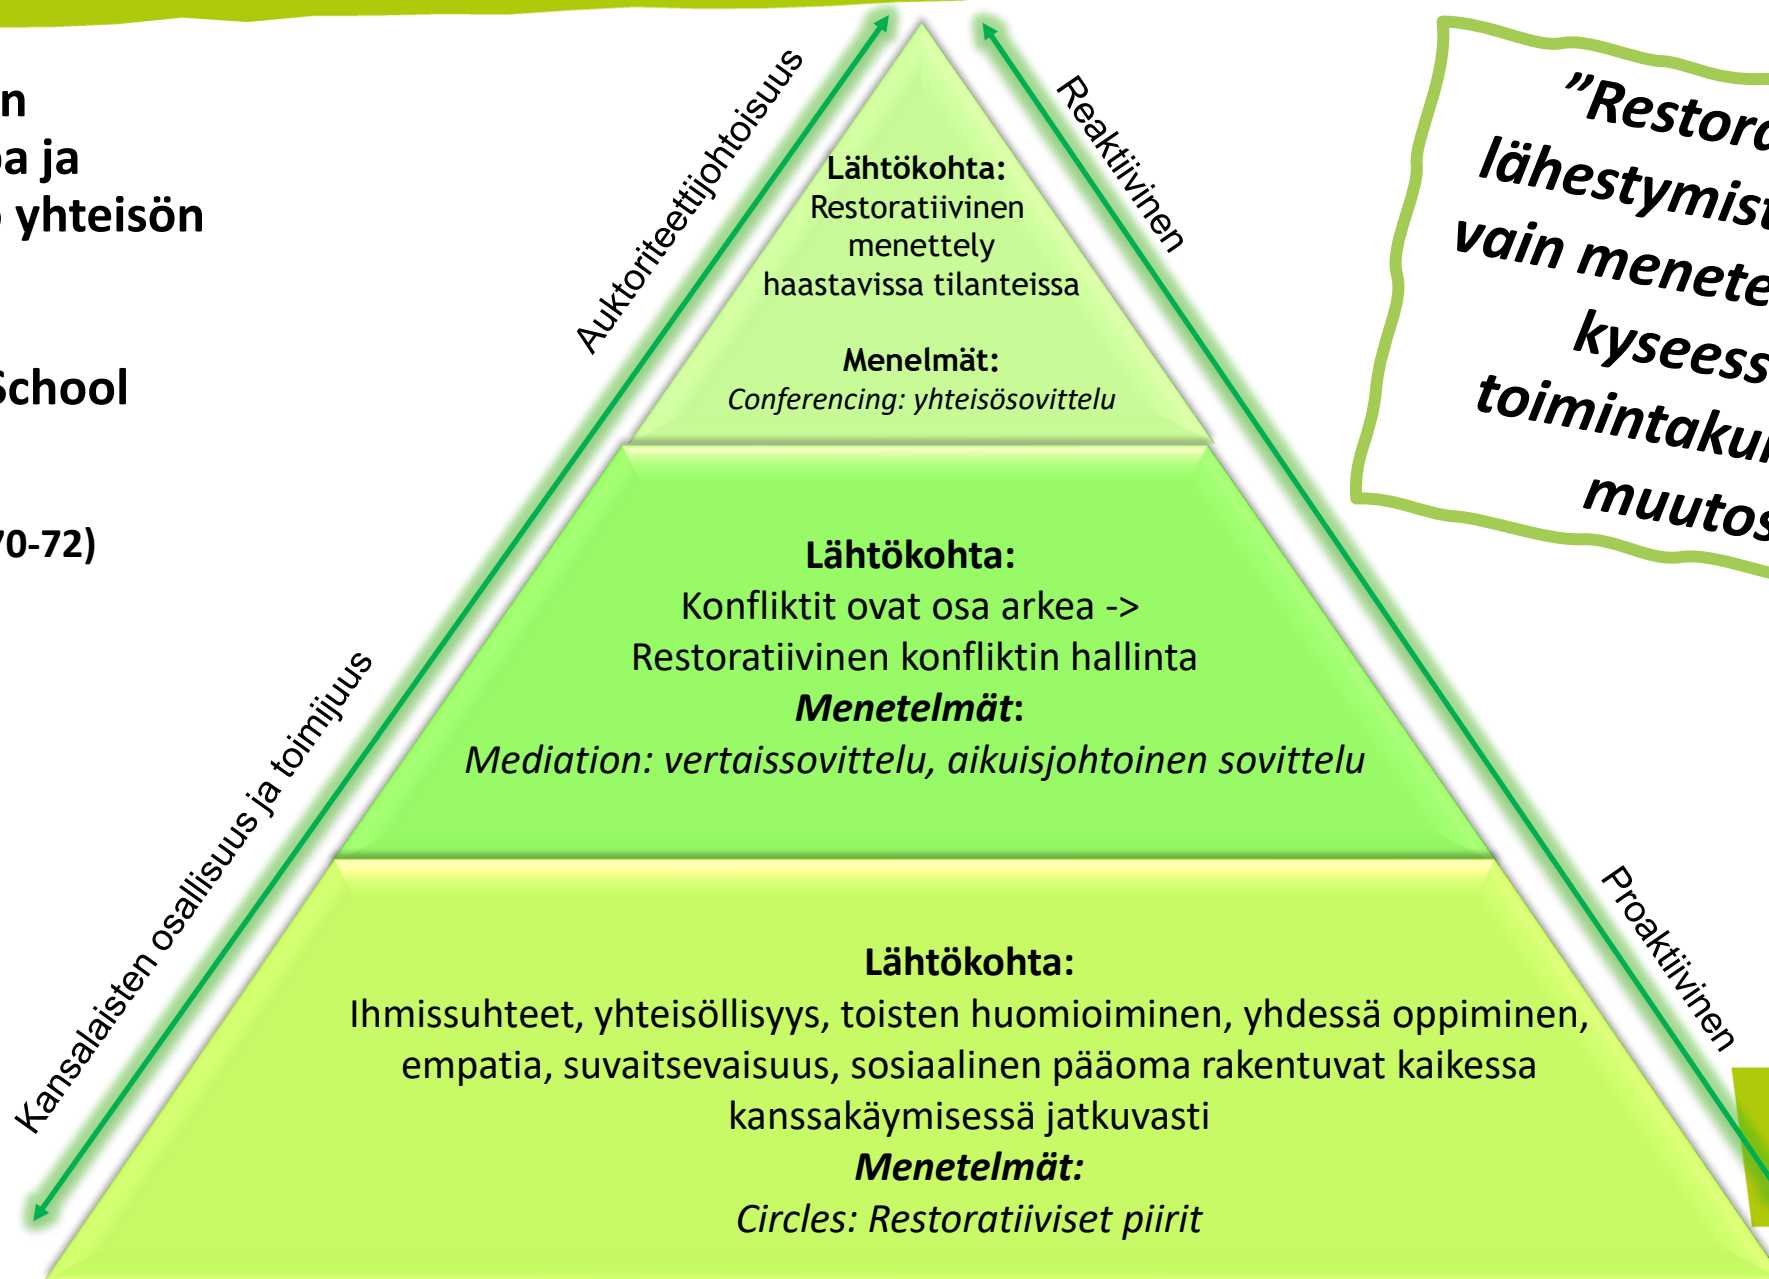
n
a ja
yhteisön

School

'0-72)

Auktoriteettijohtoisuus

Reaktiivinen

Lähtökohta:
Restoratiivinen menettely haastavissa tilanteissa

Menelmät:
*Conferencing: yhteisösovittelu*

Lähtökohta:
Konfliktit ovat osa arkea -> Restoratiivinen konfliktin hallinta
***Menetelmät*:**
*Mediation: vertaissovittelu, aikuisjohtoinen sovittelu*

Lähtökohta:
Ihmissuhteet, yhteisöllisyys, toisten huomioiminen, yhdessä oppiminen, empatia, suvaitsevaisuus, sosiaalinen pääoma rakentuvat kaikessa kanssakäymisessä jatkuvasti
***Menetelmät:***
*Circles: Restoratiiviset piirit*

Kansalaisten osallisuus ja toimijuus

Proaktiivinen

"Restor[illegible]
lähestymis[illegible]
vain menete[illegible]
kyseess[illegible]
toimintaku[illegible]
muutos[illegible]